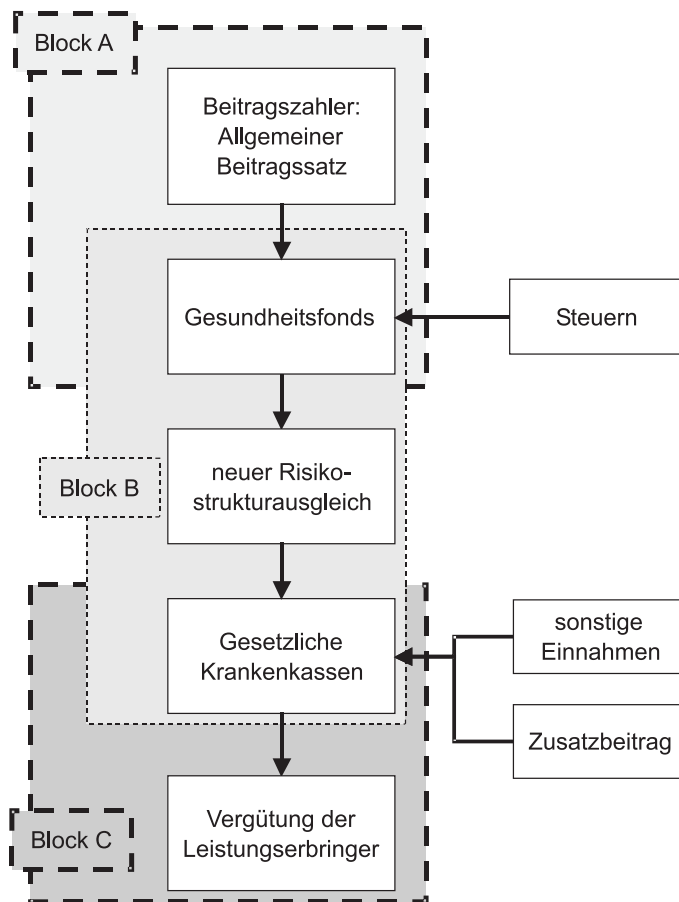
Block A

Beitragszahler: Allgemeiner Beitragssatz

Gesundheitsfonds

Steuern

Block B

neuer Risikostrukturausgleich

Gesetzliche Krankenkassen

sonstige Einnahmen

Zusatzbeitrag

Block C

Vergütung der Leistungserbringer